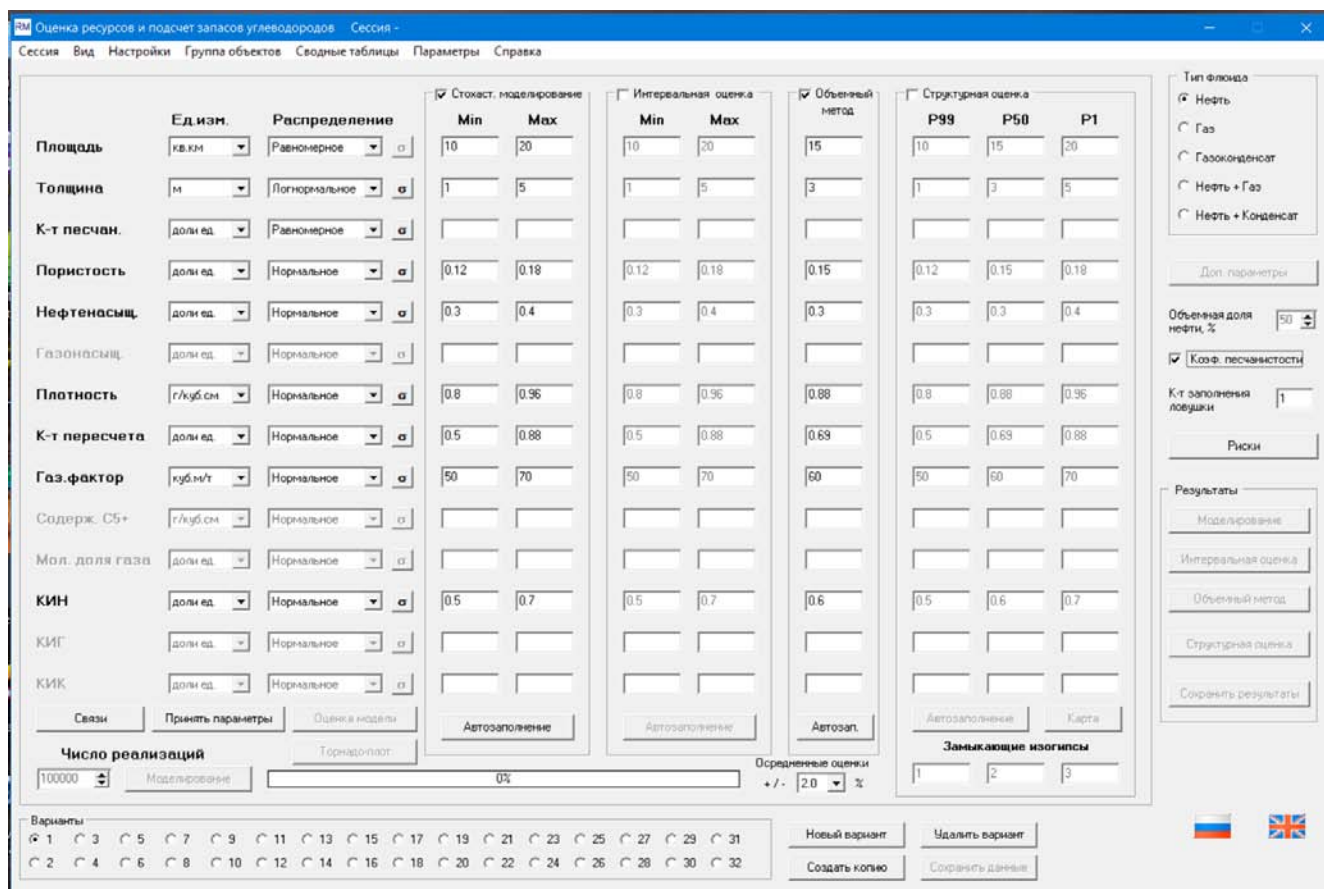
RM Оценка ресурсов и подсчет запасов углеводородов Сессия -

Сессия Вид Настройки Группа объектов Сводные таблицы Параметры Справка

Стохаст. моделирование | Интервальная оценка | Объемный метод | Структурная оценка

| | Ед.изм. | Распределение | | Min | Max | Min | Max | | P99 | P50 | P1 |
|---|---|---|---|---|---|---|---|---|---|---|---|
| Площадь | кв.км | Равномерное | σ | 10 | 20 | 10 | 20 | 15 | 10 | 15 | 20 |
| Толщина | м | Логнормальное | σ | 1 | 5 | 1 | 5 | 3 | 1 | 3 | 5 |
| К-т песчан. | доли ед. | Равномерное | σ | | | | | | | | |
| Пористость | доли ед. | Нормальное | σ | 0.12 | 0.18 | 0.12 | 0.18 | 0.15 | 0.12 | 0.15 | 0.18 |
| Нефтенасыщ. | доли ед. | Нормальное | σ | 0.3 | 0.4 | 0.3 | 0.4 | 0.3 | 0.3 | 0.3 | 0.4 |
| Газонасыщ. | доли ед. | Нормальное | σ | | | | | | | | |
| Плотность | г/куб.см | Нормальное | σ | 0.8 | 0.96 | 0.8 | 0.96 | 0.88 | 0.8 | 0.88 | 0.96 |
| К-т пересчета | доли ед. | Нормальное | σ | 0.5 | 0.88 | 0.5 | 0.88 | 0.69 | 0.5 | 0.69 | 0.88 |
| Газ.фактор | куб.м/т | Нормальное | σ | 50 | 70 | 50 | 70 | 60 | 50 | 60 | 70 |
| Содерж. С5+ | г/куб.см | Нормальное | σ | | | | | | | | |
| Мол. доля газа | доли ед. | Нормальное | σ | | | | | | | | |
| КИН | доли ед. | Нормальное | σ | 0.5 | 0.7 | 0.5 | 0.7 | 0.6 | 0.5 | 0.6 | 0.7 |
| КИГ | доли ед. | Нормальное | σ | | | | | | | | |
| КИК | доли ед. | Нормальное | σ | | | | | | | | |

Связи Принять параметры Оценка модели Автозаполнение Автозаполнение Автозап. Автозаполнение Карта

Торнадо-плот

Число реализаций
100000 Моделирование 0%

Осредненные оценки
+/- 20 %

Замыкающие изогипсы
1 2 3

Тип флюида
Нефть
Газ
Газоконденсат
Нефть + Газ
Нефть + Конденсат

Доп. параметры

Объемная доля нефти, % 50

Коэф. песчанистости

К-т заполнения ловушки 1

Риски

Результаты
Моделирование
Интервальная оценка
Объемный метод
Структурная оценка
Сохранить результаты

Варианты
1 3 5 7 9 11 13 15 17 19 21 23 25 27 29 31
2 4 6 8 10 12 14 16 18 20 22 24 26 28 30 32

Новый вариант Удалить вариант
Создать копию Сохранить данные